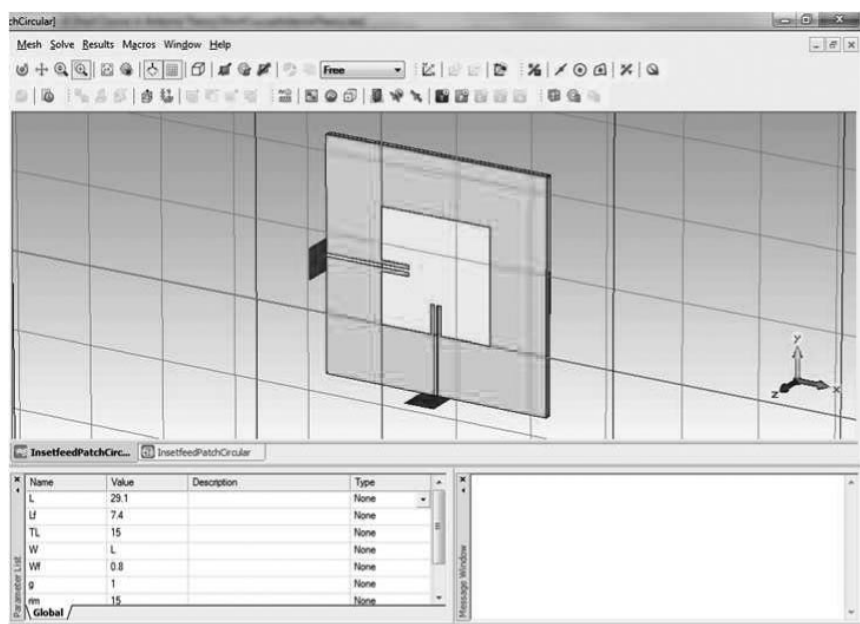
chCircular] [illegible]

Mesh Solve Results Macros Window Help

Free

y
z
x

InsetfeedPatchCirc... InsetfeedPatchCircular

| Name | Value | Description | Type |
|---|---|---|---|
| L | 29.1 | | None |
| Lf | 7.4 | | None |
| TL | 15 | | None |
| W | L | | None |
| Wf | 0.8 | | None |
| g | 1 | | None |
| rim | 15 | | None |

Parameter List
Global
Message Window